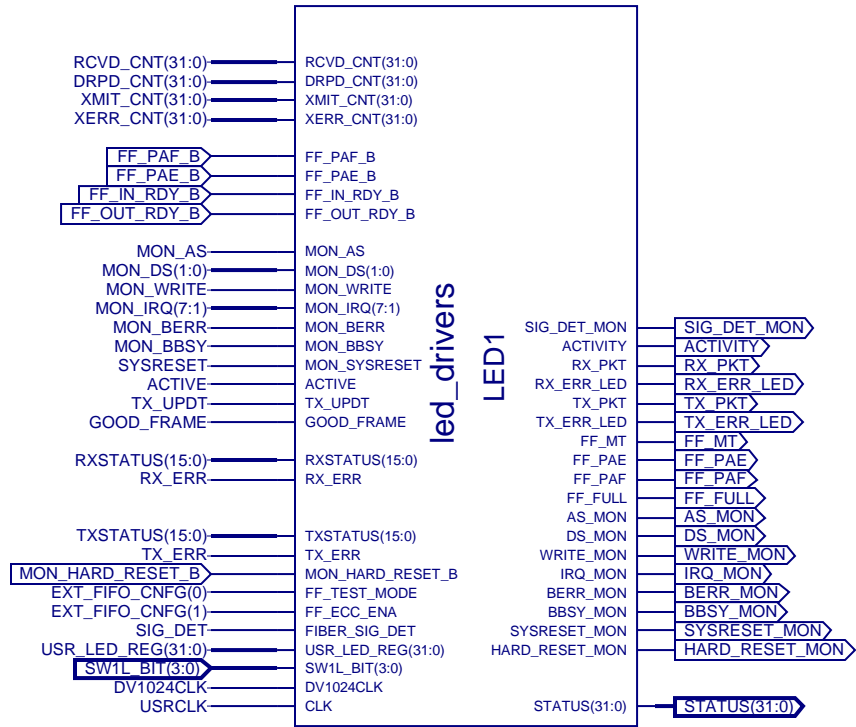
RCVD_CNT(31:0) RCVD_CNT(31:0)
DRPD_CNT(31:0) DRPD_CNT(31:0)
XMIT_CNT(31:0) XMIT_CNT(31:0)
XERR_CNT(31:0) XERR_CNT(31:0)

FF_PAF_B FF_PAF_B
FF_PAE_B FF_PAE_B
FF_IN_RDY_B FF_IN_RDY_B
FF_OUT_RDY_B FF_OUT_RDY_B

MON_AS MON_AS
MON_DS(1:0) MON_DS(1:0)
MON_WRITE MON_WRITE
MON_IRQ(7:1) MON_IRQ(7:1)
MON_BERR MON_BERR
MON_BBSY MON_BBSY
SYSRESET MON_SYSRESET
ACTIVE ACTIVE
TX_UPDT TX_UPDT
GOOD_FRAME GOOD_FRAME

RXSTATUS(15:0) RXSTATUS(15:0)
RX_ERR RX_ERR

TXSTATUS(15:0) TXSTATUS(15:0)
TX_ERR TX_ERR
MON_HARD_RESET_B MON_HARD_RESET_B
EXT_FIFO_CNFG(0) FF_TEST_MODE
EXT_FIFO_CNFG(1) FF_ECC_ENA
SIG_DET FIBER_SIG_DET
USR_LED_REG(31:0) USR_LED_REG(31:0)
SW1L_BIT(3:0) SW1L_BIT(3:0)
DV1024CLK DV1024CLK
USRCLK CLK

led_drivers
LED1

SIG_DET_MON SIG_DET_MON
ACTIVITY ACTIVITY
RX_PKT RX_PKT
RX_ERR_LED RX_ERR_LED
TX_PKT TX_PKT
TX_ERR_LED TX_ERR_LED
FF_MT FF_MT
FF_PAE FF_PAE
FF_PAF FF_PAF
FF_FULL FF_FULL
AS_MON AS_MON
DS_MON DS_MON
WRITE_MON WRITE_MON
IRQ_MON IRQ_MON
BERR_MON BERR_MON
BBSY_MON BBSY_MON
SYSRESET_MON SYSRESET_MON
HARD_RESET_MON HARD_RESET_MON

STATUS(31:0) STATUS(31:0)